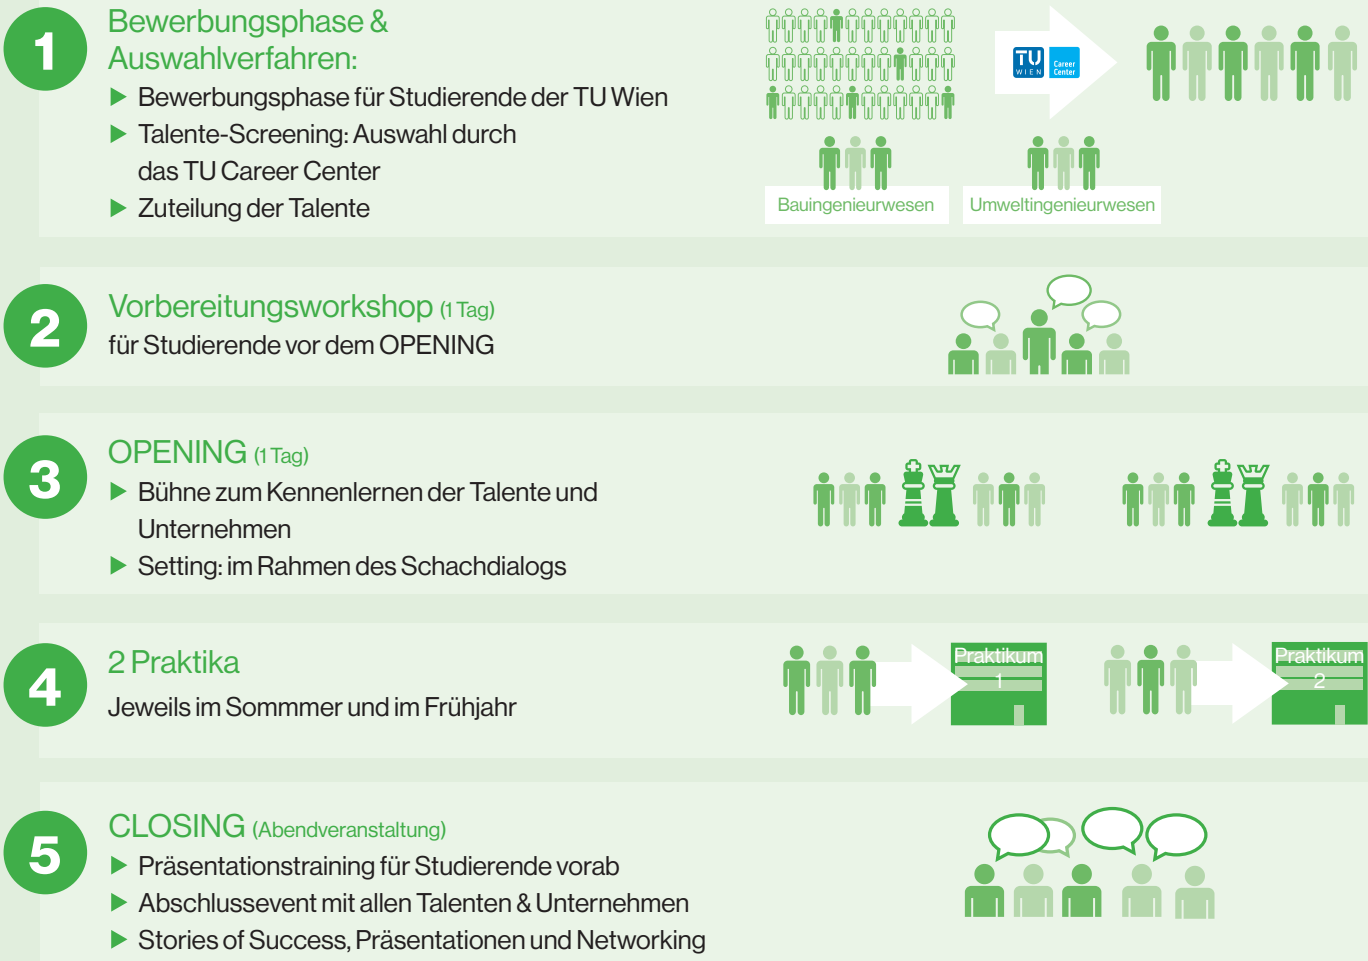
1

Bewerbungsphase & Auswahlverfahren:

▶ Bewerbungsphase für Studierende der TU Wien
▶ Talente-Screening: Auswahl durch das TU Career Center
▶ Zuteilung der Talente

TU WIEN Career Center

Bauingenieurwesen

Umweltingenieurwesen

2

Vorbereitungsworkshop (1 Tag)
für Studierende vor dem OPENING

3

OPENING (1 Tag)

▶ Bühne zum Kennenlernen der Talente und Unternehmen
▶ Setting: im Rahmen des Schachdialogs

4

2 Praktika
Jeweils im Sommer und im Frühjahr

Praktikum 1

Praktikum 2

5

CLOSING (Abendveranstaltung)

▶ Präsentationstraining für Studierende vorab
▶ Abschlussevent mit allen Talenten & Unternehmen
▶ Stories of Success, Präsentationen und Networking